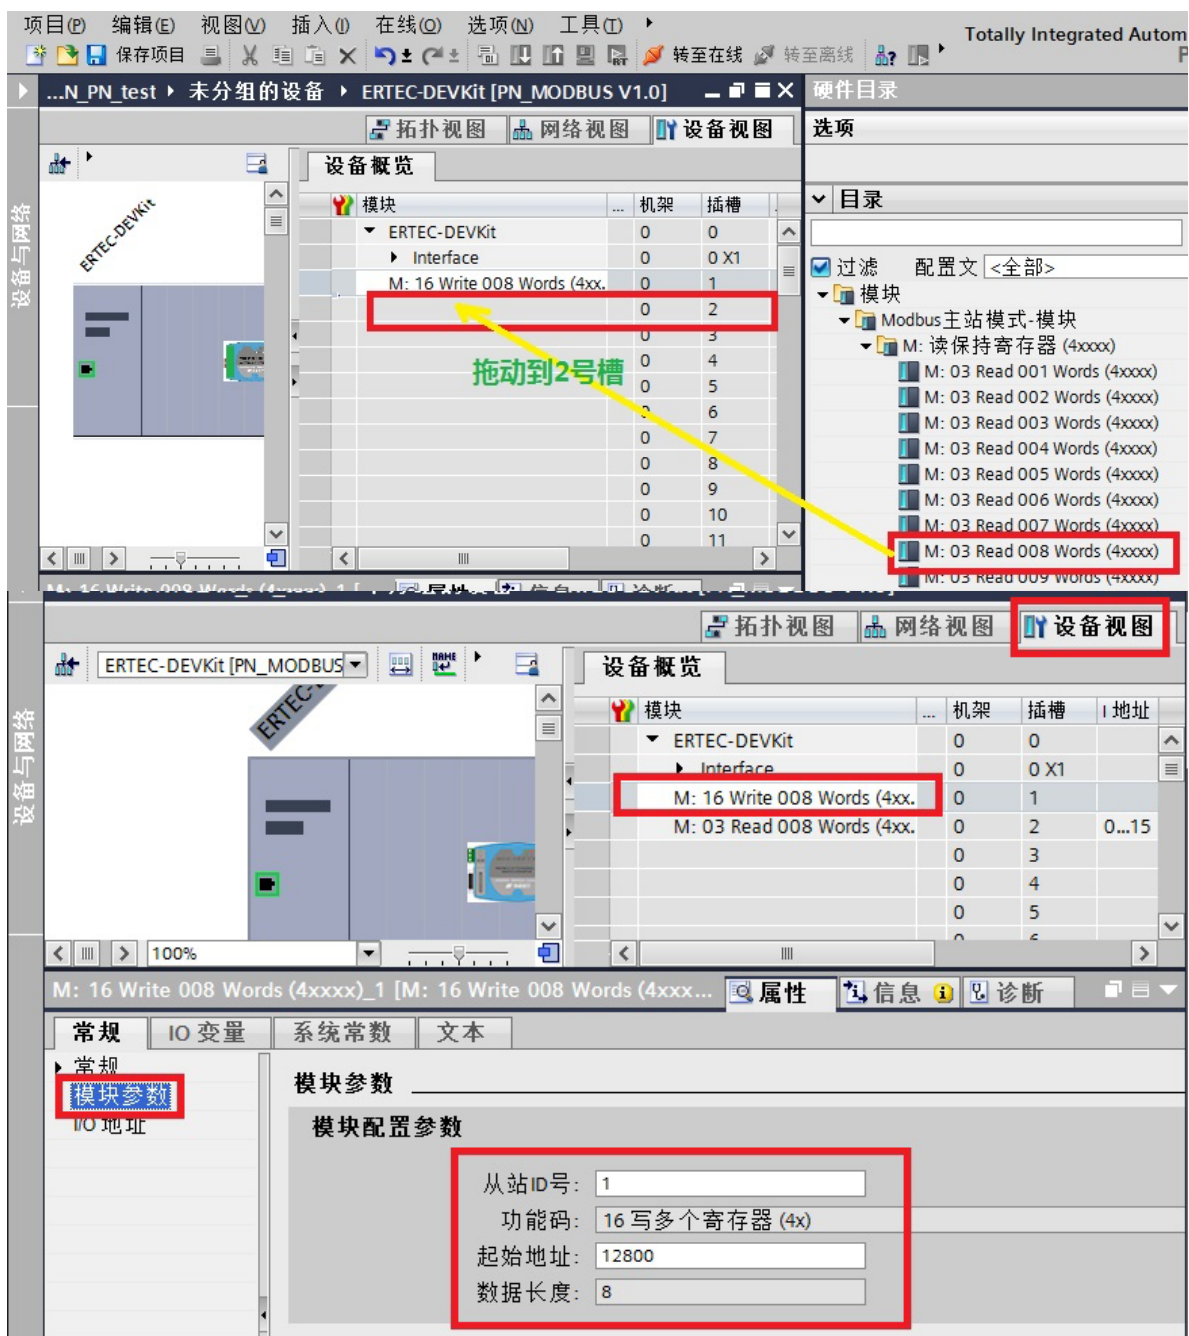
项目(P) 编辑(E) 视图(V) 插入(I) 在线(O) 选项(N) 工具(T)
保存项目 转至在线 转至离线
Totally Integrated Autom

...N_PN_test ▸ 未分组的设备 ▸ ERTEC-DEVKit [PN_MODBUS V1.0]
硬件目录
拓扑视图 网络视图 设备视图
选项
设备与网络
ERTEC-DEVKit
设备概览

| 模块 | ... | 机架 | 插槽 |
|---|---|---|---|
| ERTEC-DEVKit | | 0 | 0 |
| Interface | | 0 | 0 X1 |
| M: 16 Write 008 Words (4xx. | | 0 | 1 |
| | | 0 | 2 |
| | | 0 | 3 |
| | | 0 | 4 |
| | | 0 | 5 |
| | | 0 | 6 |
| | | 0 | 7 |
| | | 0 | 8 |
| | | 0 | 9 |
| | | 0 | 10 |
| | | 0 | 11 |

拖动到2号槽

目录
过滤 配置文 <全部>
模块
Modbus主站模式-模块
M: 读保持寄存器 (4xxxx)
M: 03 Read 001 Words (4xxxx)
M: 03 Read 002 Words (4xxxx)
M: 03 Read 003 Words (4xxxx)
M: 03 Read 004 Words (4xxxx)
M: 03 Read 005 Words (4xxxx)
M: 03 Read 006 Words (4xxxx)
M: 03 Read 007 Words (4xxxx)
M: 03 Read 008 Words (4xxxx)
M: 03 Read 009 Words (4xxxx)

拓扑视图 网络视图 设备视图
ERTEC-DEVKit [PN_MODBUS
设备与网络
设备概览

| 模块 | ... | 机架 | 插槽 | I 地址 |
|---|---|---|---|---|
| ERTEC-DEVKit | | 0 | 0 | |
| Interface | | 0 | 0 X1 | |
| M: 16 Write 008 Words (4xx. | | 0 | 1 | |
| M: 03 Read 008 Words (4xx. | | 0 | 2 | 0...15 |
| | | 0 | 3 | |
| | | 0 | 4 | |
| | | 0 | 5 | |

100%

M: 16 Write 008 Words (4xxxx)_1 [M: 16 Write 008 Words (4xxx...
属性 信息 诊断
常规 IO 变量 系统常数 文本
常规
模块参数
I/O 地址
模块参数
模块配置参数
从站ID号: 1
功能码: 16 写多个寄存器 (4x)
起始地址: 12800
数据长度: 8